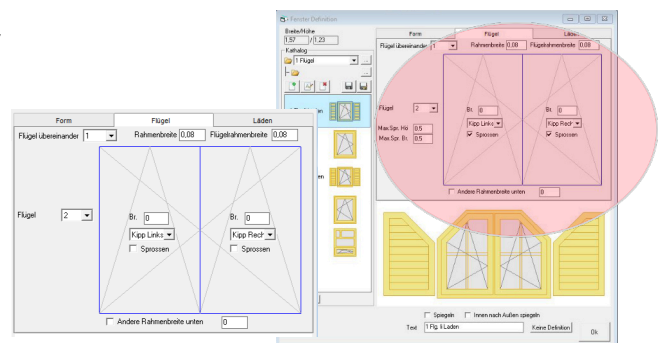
Fenster Definition

Breite/Höhe
1,57 1,23
Katalog
1 Flügel

Form
Flügel
Läden
Flügel übereinander 1
Rahmenbreite 0,08
Flügelrahmenbreite 0,08

Flügel 2
Max.Spr. Hö 0,5
Max.Spr. Br. 0,5
Br. 0
Kipp Links
Sprossen
Br. 0
Kipp Rech
Sprossen
Andere Rahmenbreite unten 0

Spiegeln
Innen nach Außen spiegeln
Text 1 Flg. li Laden
Keine Definition
Ok

Form
Flügel
Läden
Flügel übereinander 1
Rahmenbreite 0,08
Flügelrahmenbreite 0,08
Flügel 2
Br. 0
Kipp Links
Sprossen
Br. 0
Kipp Rech
Sprossen
Andere Rahmenbreite unten 0